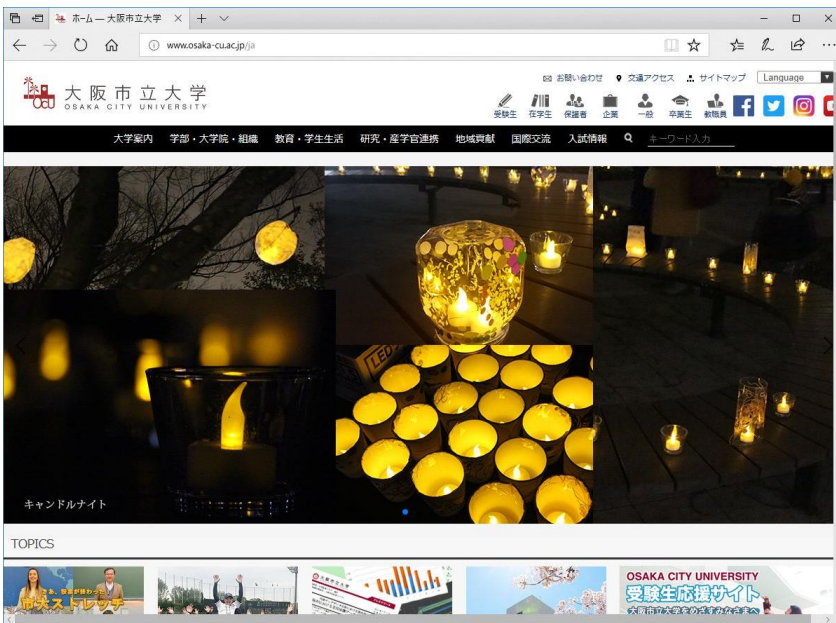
ホーム — 大阪市立大学

www.osaka-cu.ac.jp/ja

大阪市立大学
OSAKA CITY UNIVERSITY

お問い合わせ 交通アクセス サイトマップ Language

受験生 在学生 保護者 企業 一般 卒業生 教職員

大学案内 学部・大学院・組織 教育・学生生活 研究・産学官連携 地域貢献 国際交流 入試情報 キーワード入力

LED

キャンドルナイト

TOPICS

市大ストレッチ

OSAKA CITY UNIVERSITY
受験生応援サイト
大阪市立大学をめざすみなさまへ